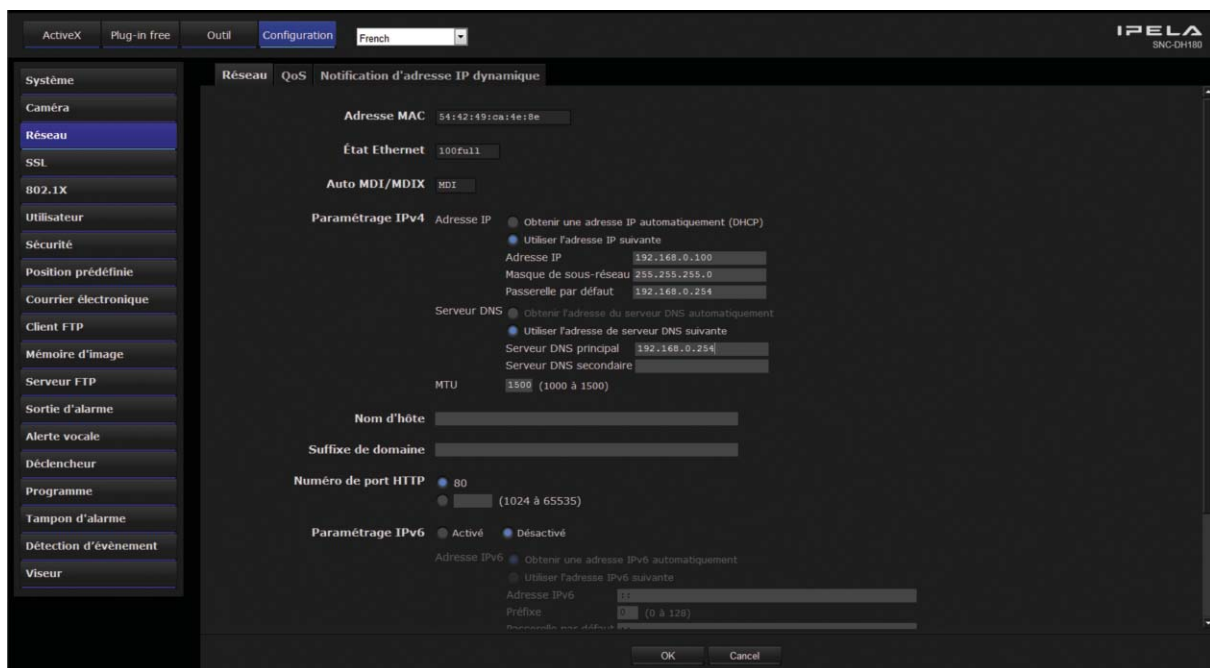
ActiveX Plug-in free Outil Configuration French

IPELA
SNC-DH180

Système
Caméra
Réseau
SSL
802.1X
Utilisateur
Sécurité
Position prédéfinie
Courrier électronique
Client FTP
Mémoire d'image
Serveur FTP
Sortie d'alarme
Alerte vocale
Déclencheur
Programme
Tampon d'alarme
Détection d'évènement
Viseur

Réseau QoS Notification d'adresse IP dynamique

Adresse MAC 54:42:49:ca:4e:8e

État Ethernet 100full

Auto MDI/MDIX MDI

Paramétrage IPv4 Adresse IP Obtenir une adresse IP automatiquement (DHCP)
Utiliser l'adresse IP suivante
Adresse IP 192.168.0.100
Masque de sous-réseau 255.255.255.0
Passerelle par défaut 192.168.0.254
Serveur DNS Obtenir l'adresse du serveur DNS automatiquement
Utiliser l'adresse de serveur DNS suivante
Serveur DNS principal 192.168.0.254
Serveur DNS secondaire
MTU 1500 (1000 à 1500)

Nom d'hôte

Suffixe de domaine

Numéro de port HTTP 80
(1024 à 65535)

Paramétrage IPv6 Activé Désactivé

Adresse IPv6 Obtenir une adresse IPv6 automatiquement
Utiliser l'adresse IPv6 suivante
Adresse IPv6 ::
Préfixe 0 (0 à 128)
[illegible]

OK Cancel